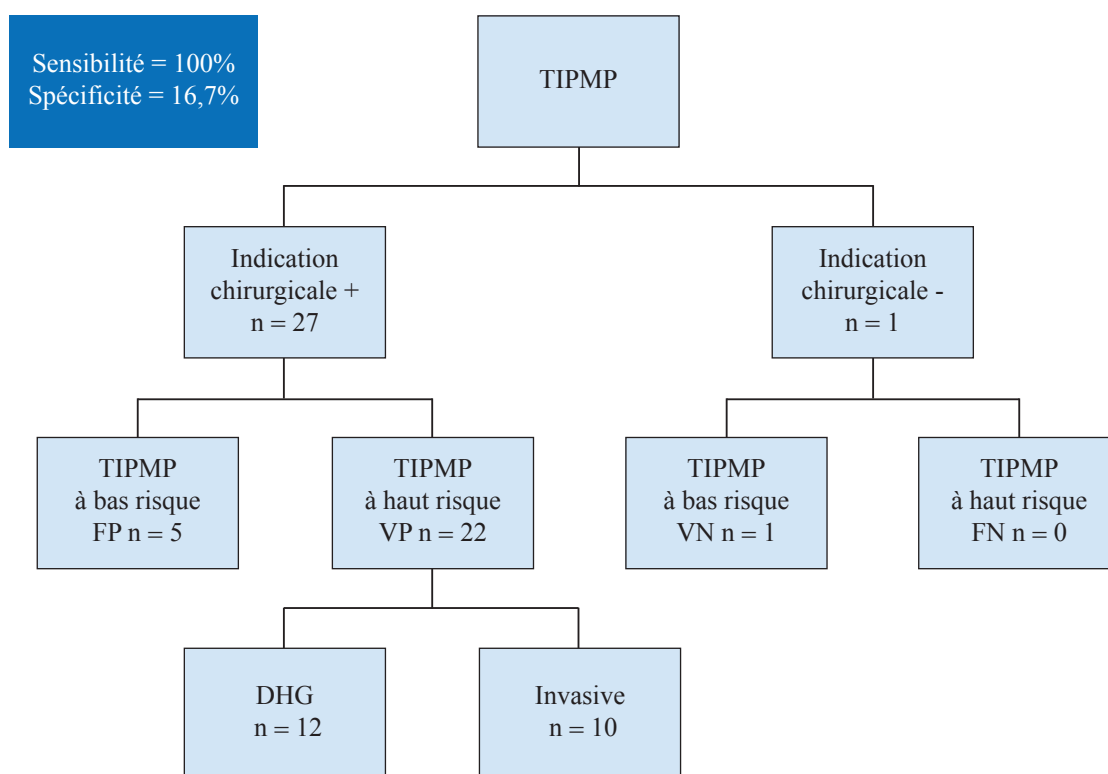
Sensibilité = 100%
Spécificité = 16,7%

TIPMP

Indication chirurgicale +
n = 27

Indication chirurgicale -
n = 1

TIPMP
à bas risque
FP n = 5

TIPMP
à haut risque
VP n = 22

TIPMP
à bas risque
VN n = 1

TIPMP
à haut risque
FN n = 0

DHG
n = 12

Invasive
n = 10